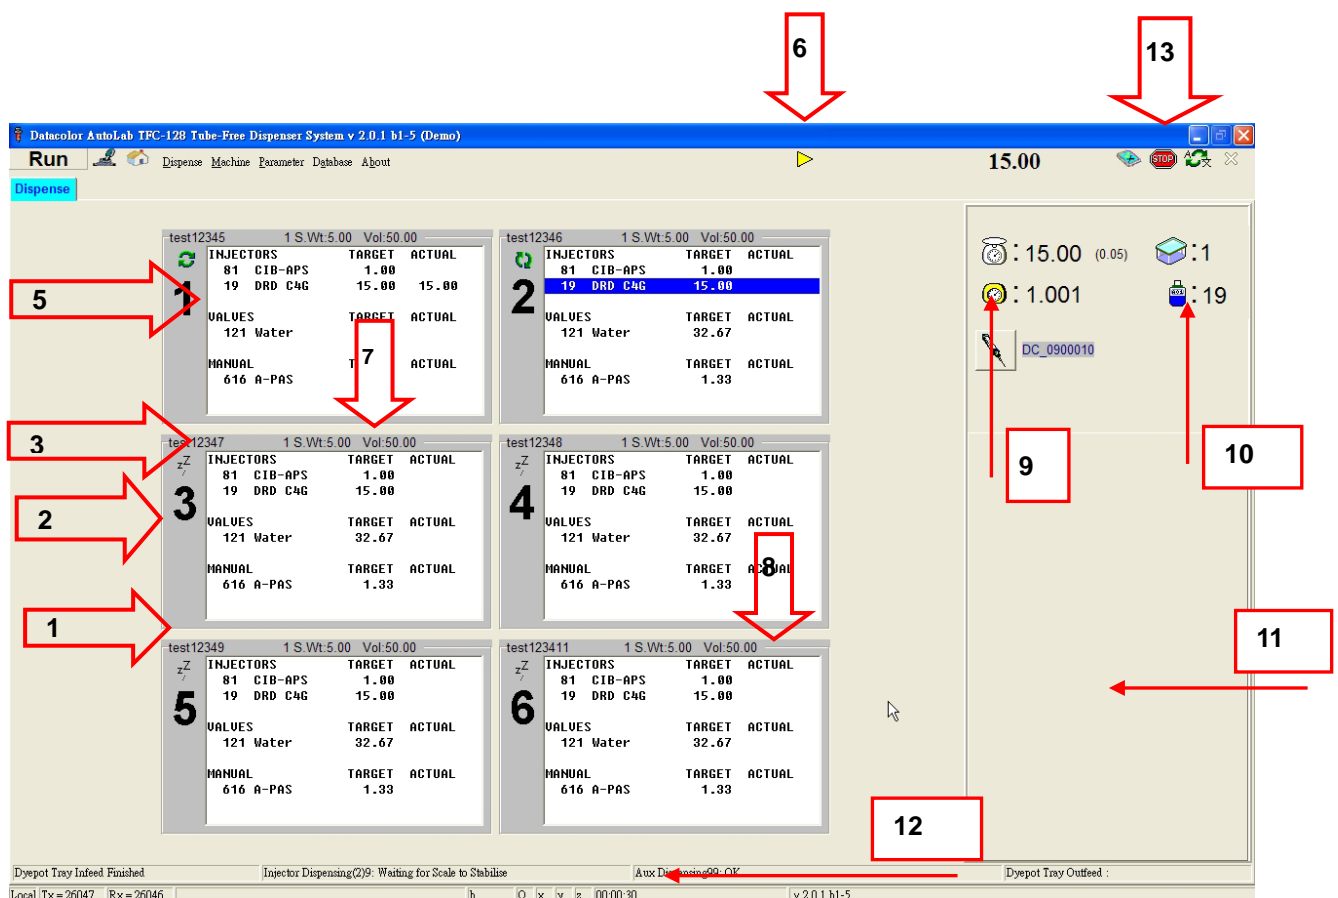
6

13

Datacolor AutoLab TFC-128 Tube-Free Dispenser System v 2.0.1 b1-5 (Demo)

Run

Dispense Machine Parameter Database About

15.00

Dispense

test12345 1 S.Wt:5.00 Vol:50.00

| INJECTORS | TARGET | ACTUAL |
|---|---|---|
| 81 CIB-APS | 1.00 | |
| 19 DRD C4G | 15.00 | 15.00 |
| VALUES | TARGET | ACTUAL |
| 121 Water | | |
| MANUAL | T | ACTUAL |
| 616 A-PAS | | |

1

5

7

test12346 1 S.Wt:5.00 Vol:50.00

| INJECTORS | TARGET | ACTUAL |
|---|---|---|
| 81 CIB-APS | 1.00 | |
| 19 DRD C4G | 15.00 | |
| VALUES | TARGET | ACTUAL |
| 121 Water | 32.67 | |
| MANUAL | TARGET | ACTUAL |
| 616 A-PAS | 1.33 | |

2

3

test12347 1 S.Wt:5.00 Vol:50.00

| INJECTORS | TARGET | ACTUAL |
|---|---|---|
| 81 CIB-APS | 1.00 | |
| 19 DRD C4G | 15.00 | |
| VALUES | TARGET | ACTUAL |
| 121 Water | 32.67 | |
| MANUAL | TARGET | ACTUAL |
| 616 A-PAS | 1.33 | |

3

2

test12348 1 S.Wt:5.00 Vol:50.00

| INJECTORS | TARGET | ACTUAL |
|---|---|---|
| 81 CIB-APS | 1.00 | |
| 19 DRD C4G | 15.00 | |
| VALUES | TARGET | ACTUAL |
| 121 Water | 32.67 | |
| MANUAL | TARGET | ACTUAL |
| 616 A-PAS | 1.33 | |

4

8

1

test12349 1 S.Wt:5.00 Vol:50.00

| INJECTORS | TARGET | ACTUAL |
|---|---|---|
| 81 CIB-APS | 1.00 | |
| 19 DRD C4G | 15.00 | |
| VALUES | TARGET | ACTUAL |
| 121 Water | 32.67 | |
| MANUAL | TARGET | ACTUAL |
| 616 A-PAS | 1.33 | |

5

test123411 1 S.Wt:5.00 Vol:50.00

| INJECTORS | TARGET | ACTUAL |
|---|---|---|
| 81 CIB-APS | 1.00 | |
| 19 DRD C4G | 15.00 | |
| VALUES | TARGET | ACTUAL |
| 121 Water | 32.67 | |
| MANUAL | TARGET | ACTUAL |
| 616 A-PAS | 1.33 | |

6

: 15.00 (0.05) :1

: 1.001 : 19

DC_0900010

9

10

11

12

Dyepot Tray Infeed Finished | Injector Dispensing(2)9: Waiting for Scale to Stabilise | Aux Dispensing99: OK | Dyepot Tray Outfeed :

Local Tx = 26047 Rx = 26046 h O x y z 00:00:30 v 2.0.1 b1-5